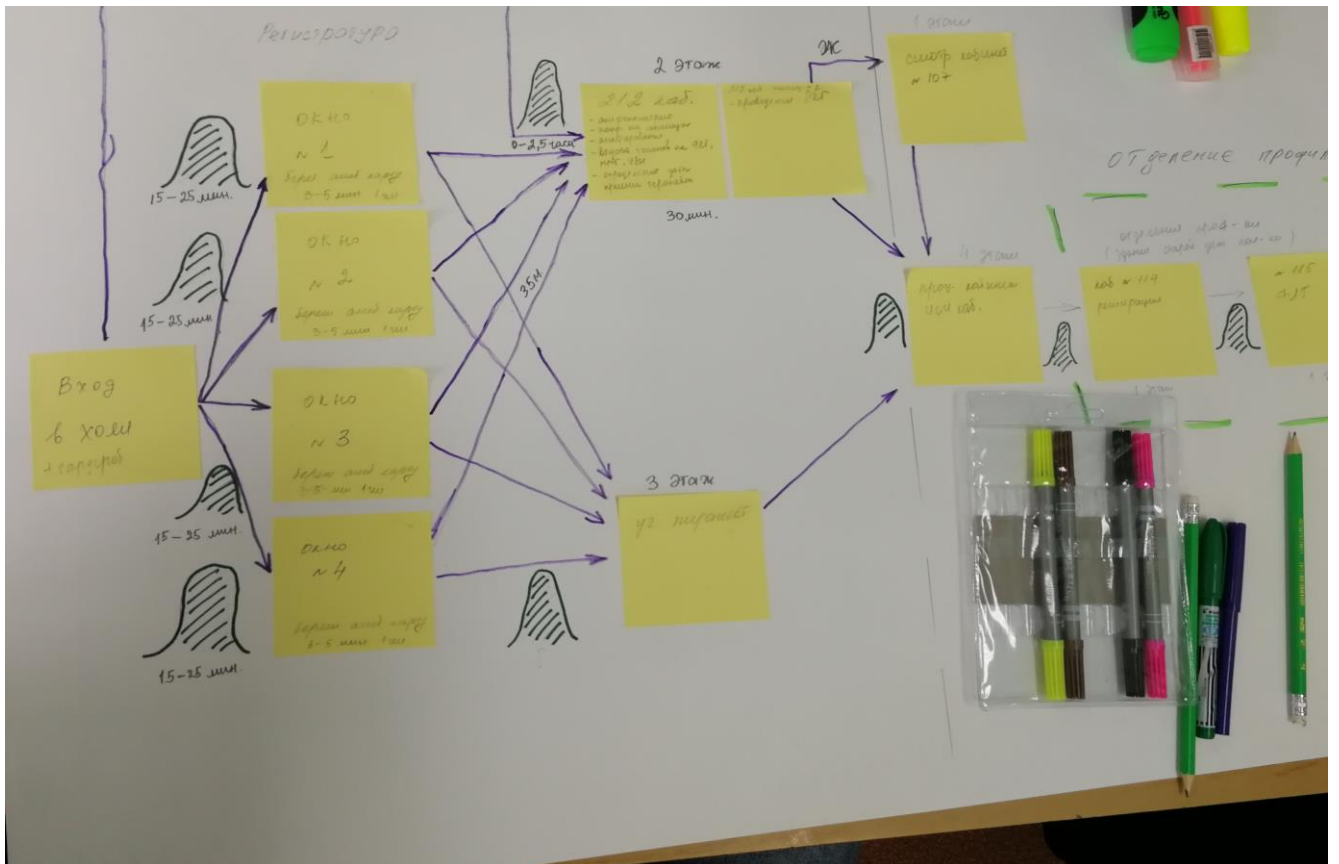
Регистратура

Вход в холл
+ гардероб

15–25 мин.

15–25 мин.

15–25 мин.

15–25 мин.

Окно
№ 1
берем амб карту
3–5 мин 1 чел

Окно
№ 2
берем амб карту
3–5 мин 1 чел

Окно
№ 3
берем амб карту
3–5 мин 1 чел

Окно
№ 4
берем амб карту
3–5 мин 1 чел

0–2,5 часа

2 этаж

212 каб.
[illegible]

30 мин.

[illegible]

35М

3 этаж

уз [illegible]

ЭК

1 этаж

смотр. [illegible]
№ 10+

4 этаж

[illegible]
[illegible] каб.

Отделение профи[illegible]

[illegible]

каб № 114
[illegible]

№ 115
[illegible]